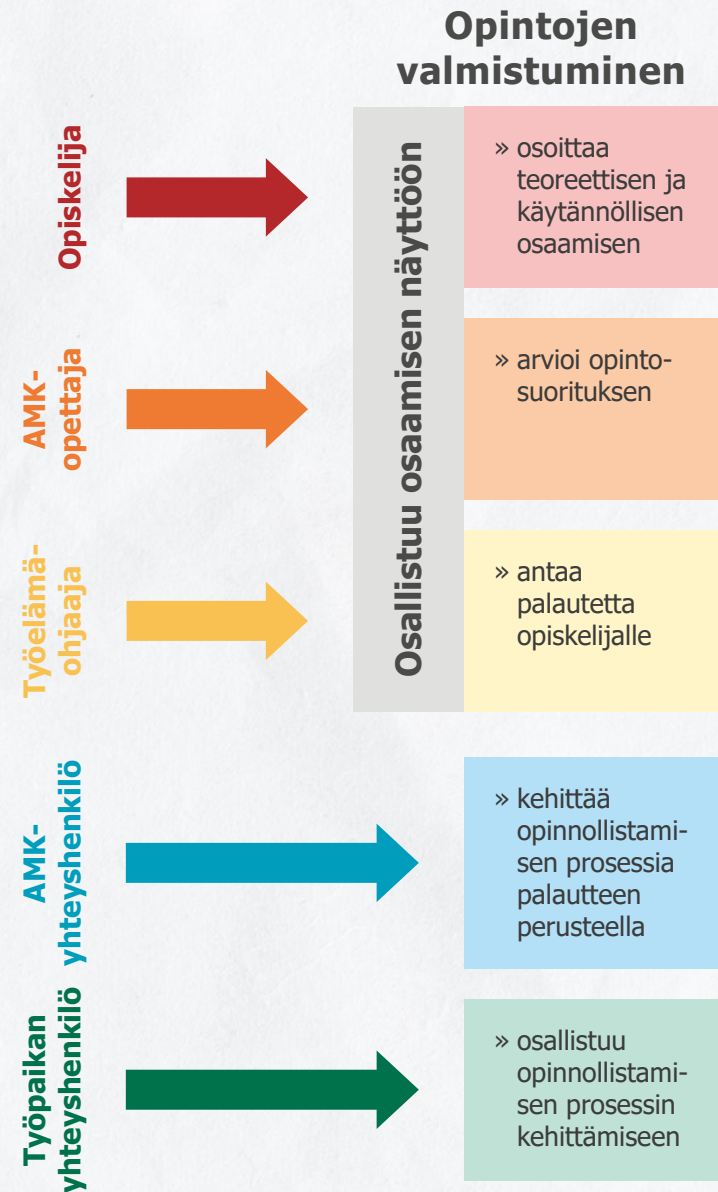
Opintojen valmistuminen

Opiskelija

AMK-opettaja

Työelämäohjaaja

Osallistuu osaamisen näyttöön

» osoittaa teoreettisen ja käytännöllisen osaamisen

» arvioi opintosuorituksen

» antaa palautetta opiskelijalle

AMK-yhteyshenkilö

» kehittää opinnollistamisen prosessia palautteen perusteella

Työpaikan yhteyshenkilö

» osallistuu opinnollistamisen prosessin kehittämiseen